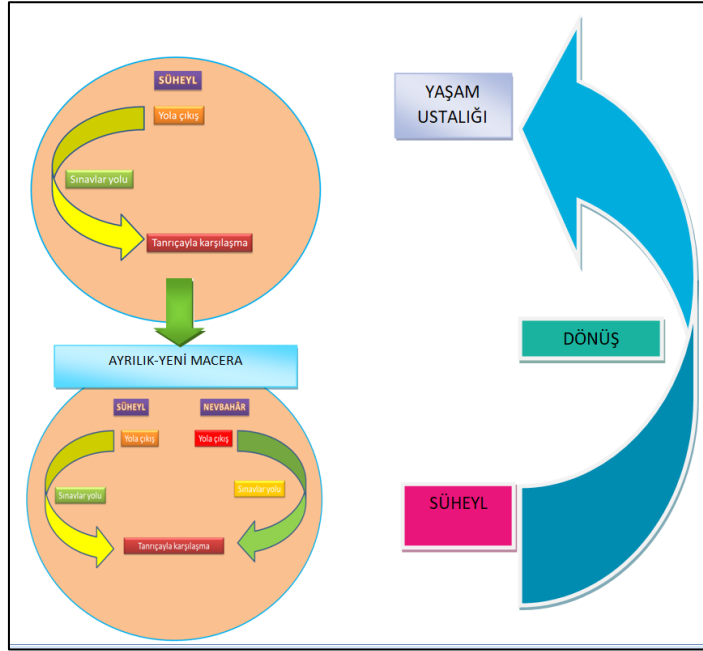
SÜHEYL

Yola çıkış

Sınavlar yolu

Tanrıçayla karşılaşma

AYRILIK-YENİ MACERA

SÜHEYL

NEVBAHÂR

Yola çıkış

Yola çıkış

Sınavlar yolu

Sınavlar yolu

Tanrıçayla karşılaşma

YAŞAM USTALIĞI

DÖNÜŞ

SÜHEYL